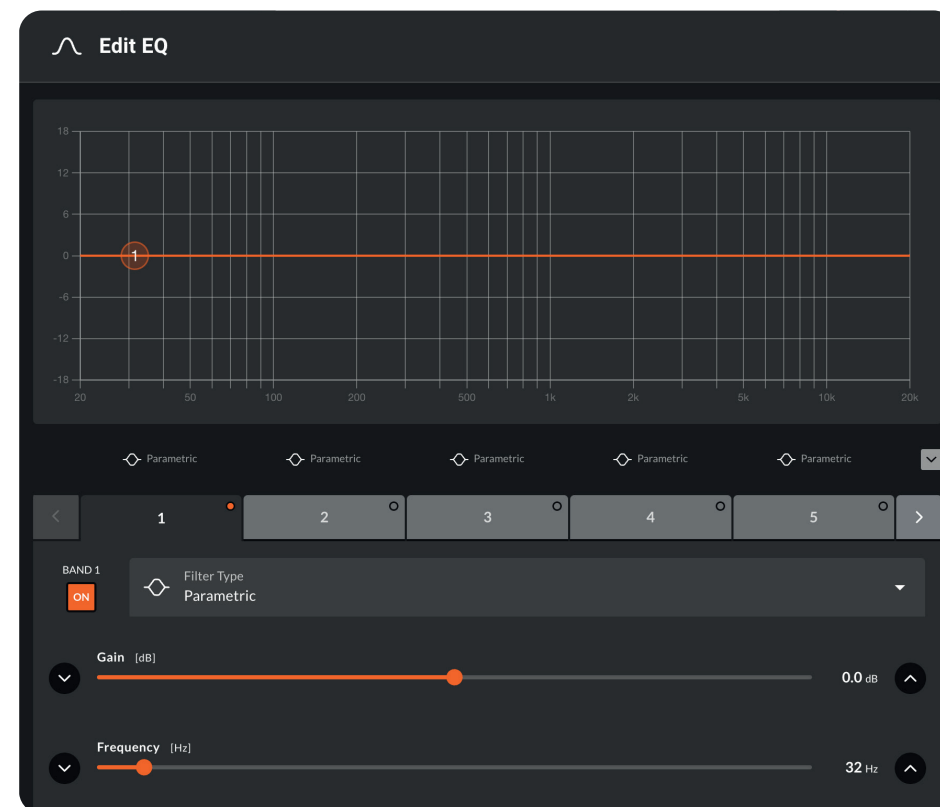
Edit EQ

18
12
6
0
-6
-12
-18
20
50
100
200
500
1k
2k
5k
10k
20k

1

Parametric
Parametric
Parametric
Parametric
Parametric

1
2
3
4
5

BAND 1
ON

Filter Type
Parametric

Gain [dB]
0.0 dB

Frequency [Hz]
32 Hz